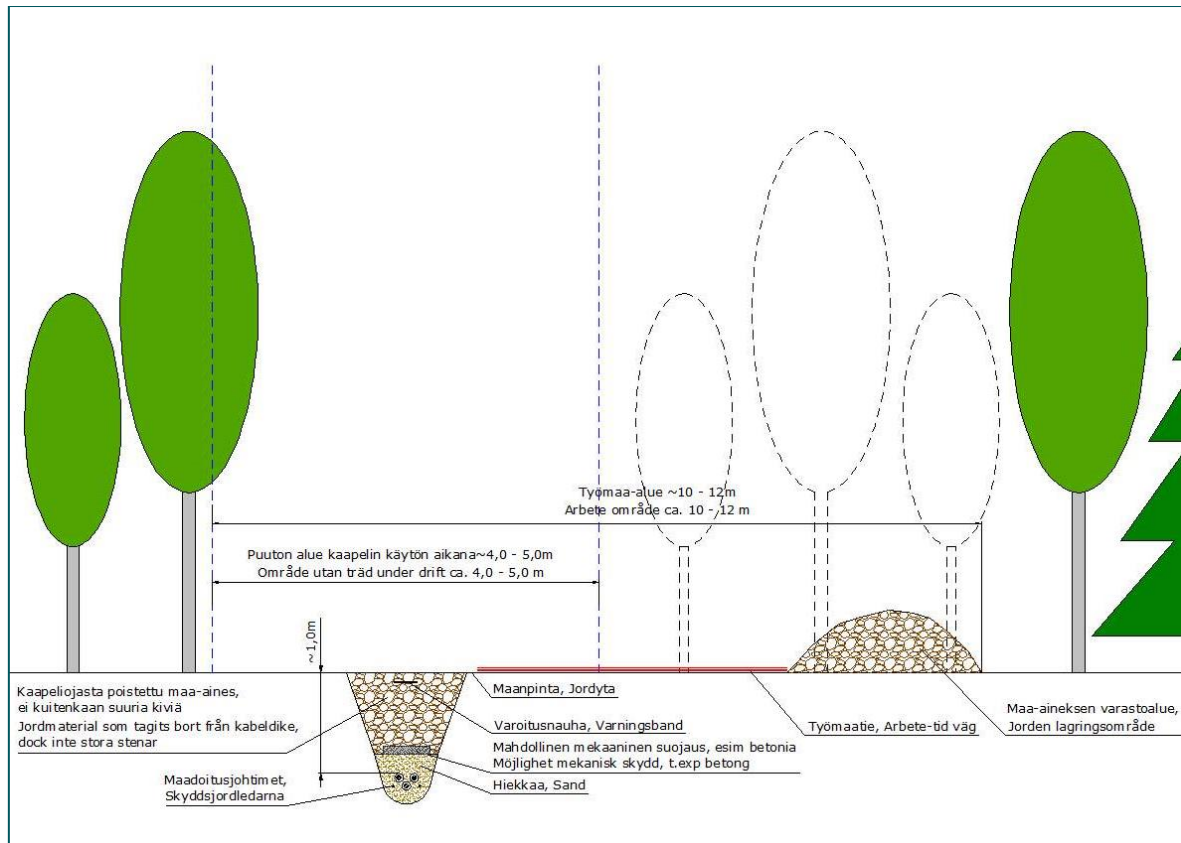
Työmaa-alue ~10 - 12m
Arbete område ca. 10 - 12 m

Puuton alue kaapelin käytön aikana~4,0 - 5,0m
Område utan träd under drift ca. 4,0 - 5,0 m

~1,0m

Kaapeliojasta poistettu maa-aines, ei kuitenkaan suuria kiviä
Jordmaterial som tagits bort från kabeldike, dock inte stora stenar

Maadoitusjohtimet, Skyddsjordledarna

Maanpinta, Jordyta

Varoitusnauha, Varningsband

Mahdollinen mekaaninen suojaus, esim betonia
Möjlighet mekanisk skydd, t.exp betong

Hiekkaa, Sand

Työmaatie, Arbete-tid väg

Maa-aineksen varastoalue,
Jorden lagringsområde